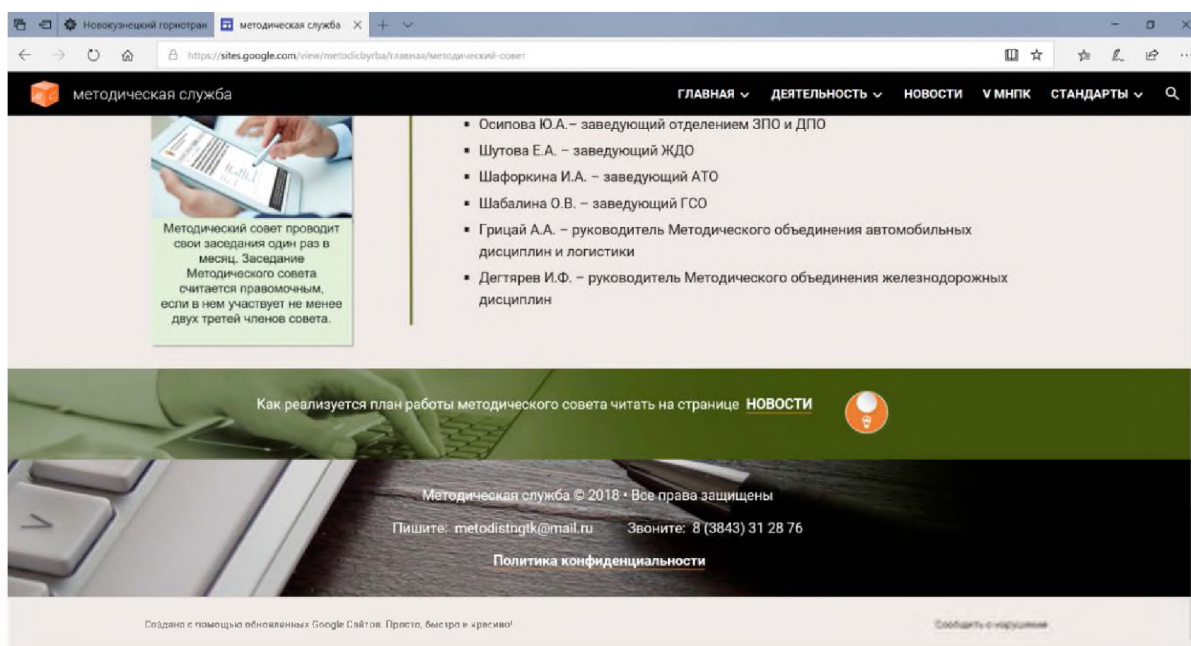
Новокузнецкий горнотран методическая служба

https://sites.google.com/view/metodicbyrba/главная/методический-совет

методическая служба

ГЛАВНАЯ ДЕЯТЕЛЬНОСТЬ НОВОСТИ V МНПК СТАНДАРТЫ

Методический совет проводит свои заседания один раз в месяц. Заседание Методического совета считается правомочным, если в нем участвует не менее двух третей членов совета.

- Осипова Ю.А.– заведующий отделением ЗПО и ДПО
- Шутова Е.А. – заведующий ЖДО
- Шафоркина И.А. – заведующий АТО
- Шабалина О.В. – заведующий ГСО
- Грицай А.А. – руководитель Методического объединения автомобильных дисциплин и логистики
- Дегтярев И.Ф. – руководитель Методического объединения железнодорожных дисциплин

Как реализуется план работы методического совета читать на странице НОВОСТИ

Методическая служба © 2018 • Все права защищены

Пишите: metodistngtk@mail.ru Звоните: 8 (3843) 31 28 76

Политика конфиденциальности

Создано с помощью обновленных Google Сайтов. Просто, быстро и красиво!

Сообщить о нарушении